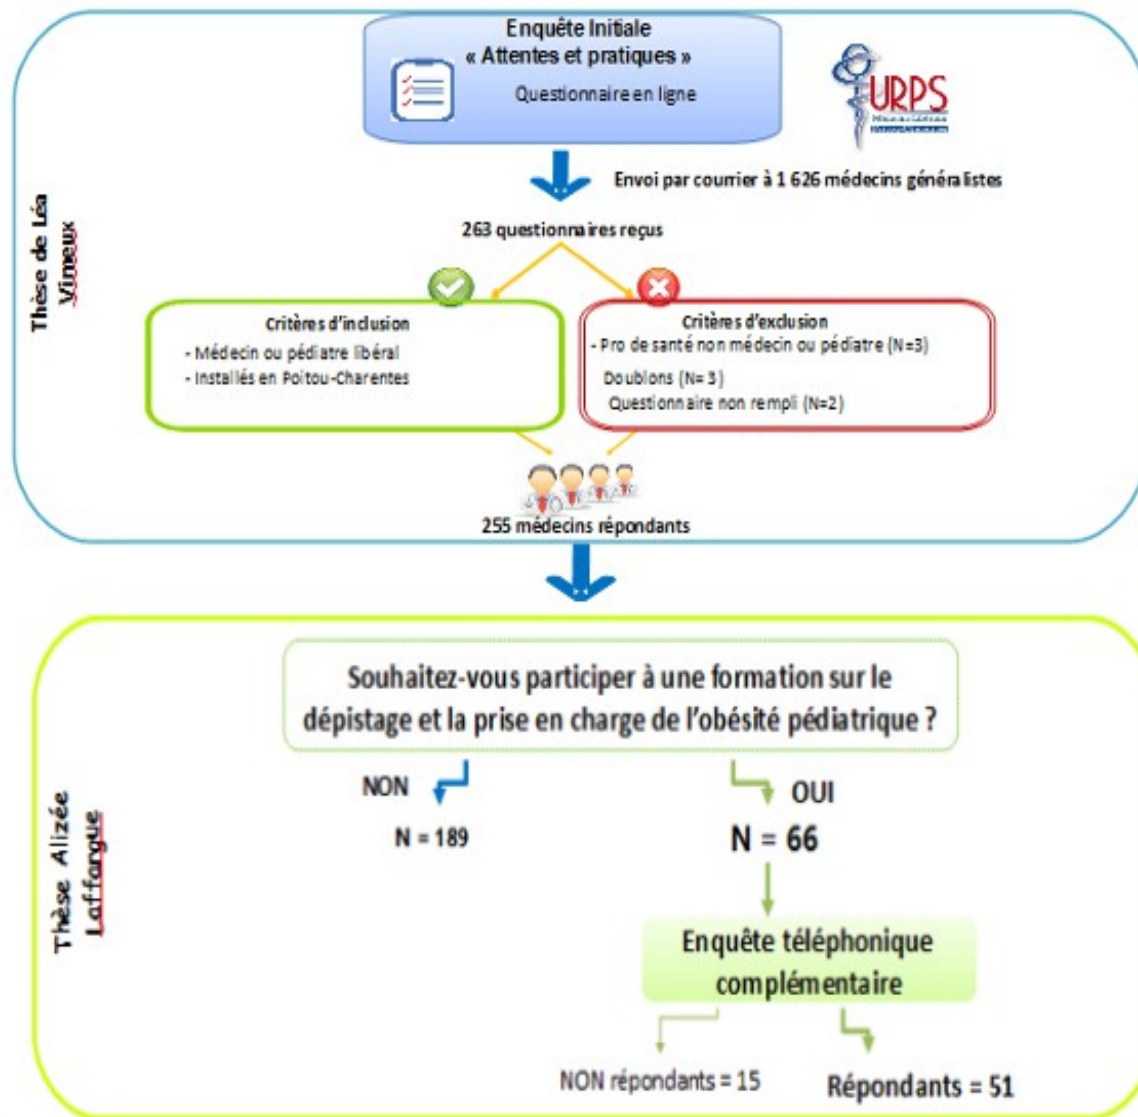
Thèse de Léa Vimeux

Enquête Initiale
« Attentes et pratiques »
Questionnaire en ligne

URPS

Envoi par courrier à 1 626 médecins généralistes

263 questionnaires reçus

Critères d'inclusion
- Médecin ou pédiatre libéral
- Installés en Poitou-Charentes

Critères d'exclusion
- Pro de santé non médecin ou pédiatre (N=3)
Doublons (N= 3)
Questionnaire non rempli (N=2)

255 médecins répondants

Thèse Alizée Laffargue

Souhaitez-vous participer à une formation sur le dépistage et la prise en charge de l'obésité pédiatrique ?

NON
N = 189

OUI
N = 66

Enquête téléphonique complémentaire

NON répondants = 15
Répondants = 51